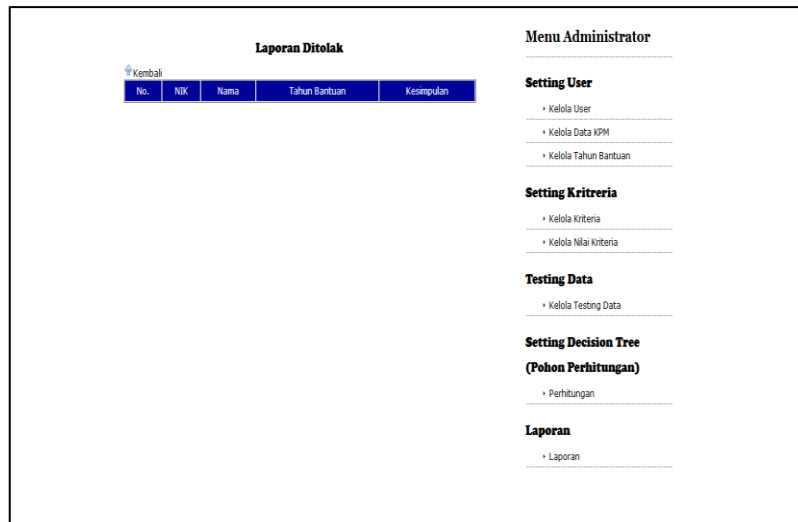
Laporan Ditolak

Kembali

| No. | NIK | Nama | Tahun Bantuan | Kesimpulan |
|---|---|---|---|---|

Menu Administrator

Setting User

Kelola User

Kelola Data KPM

Kelola Tahun Bantuan

Setting Kritreria

Kelola Kriteria

Kelola Nilai Kriteria

Testing Data

Kelola Testing Data

Setting Decision Tree (Pohon Perhitungan)

Perhitungan

Laporan

Laporan